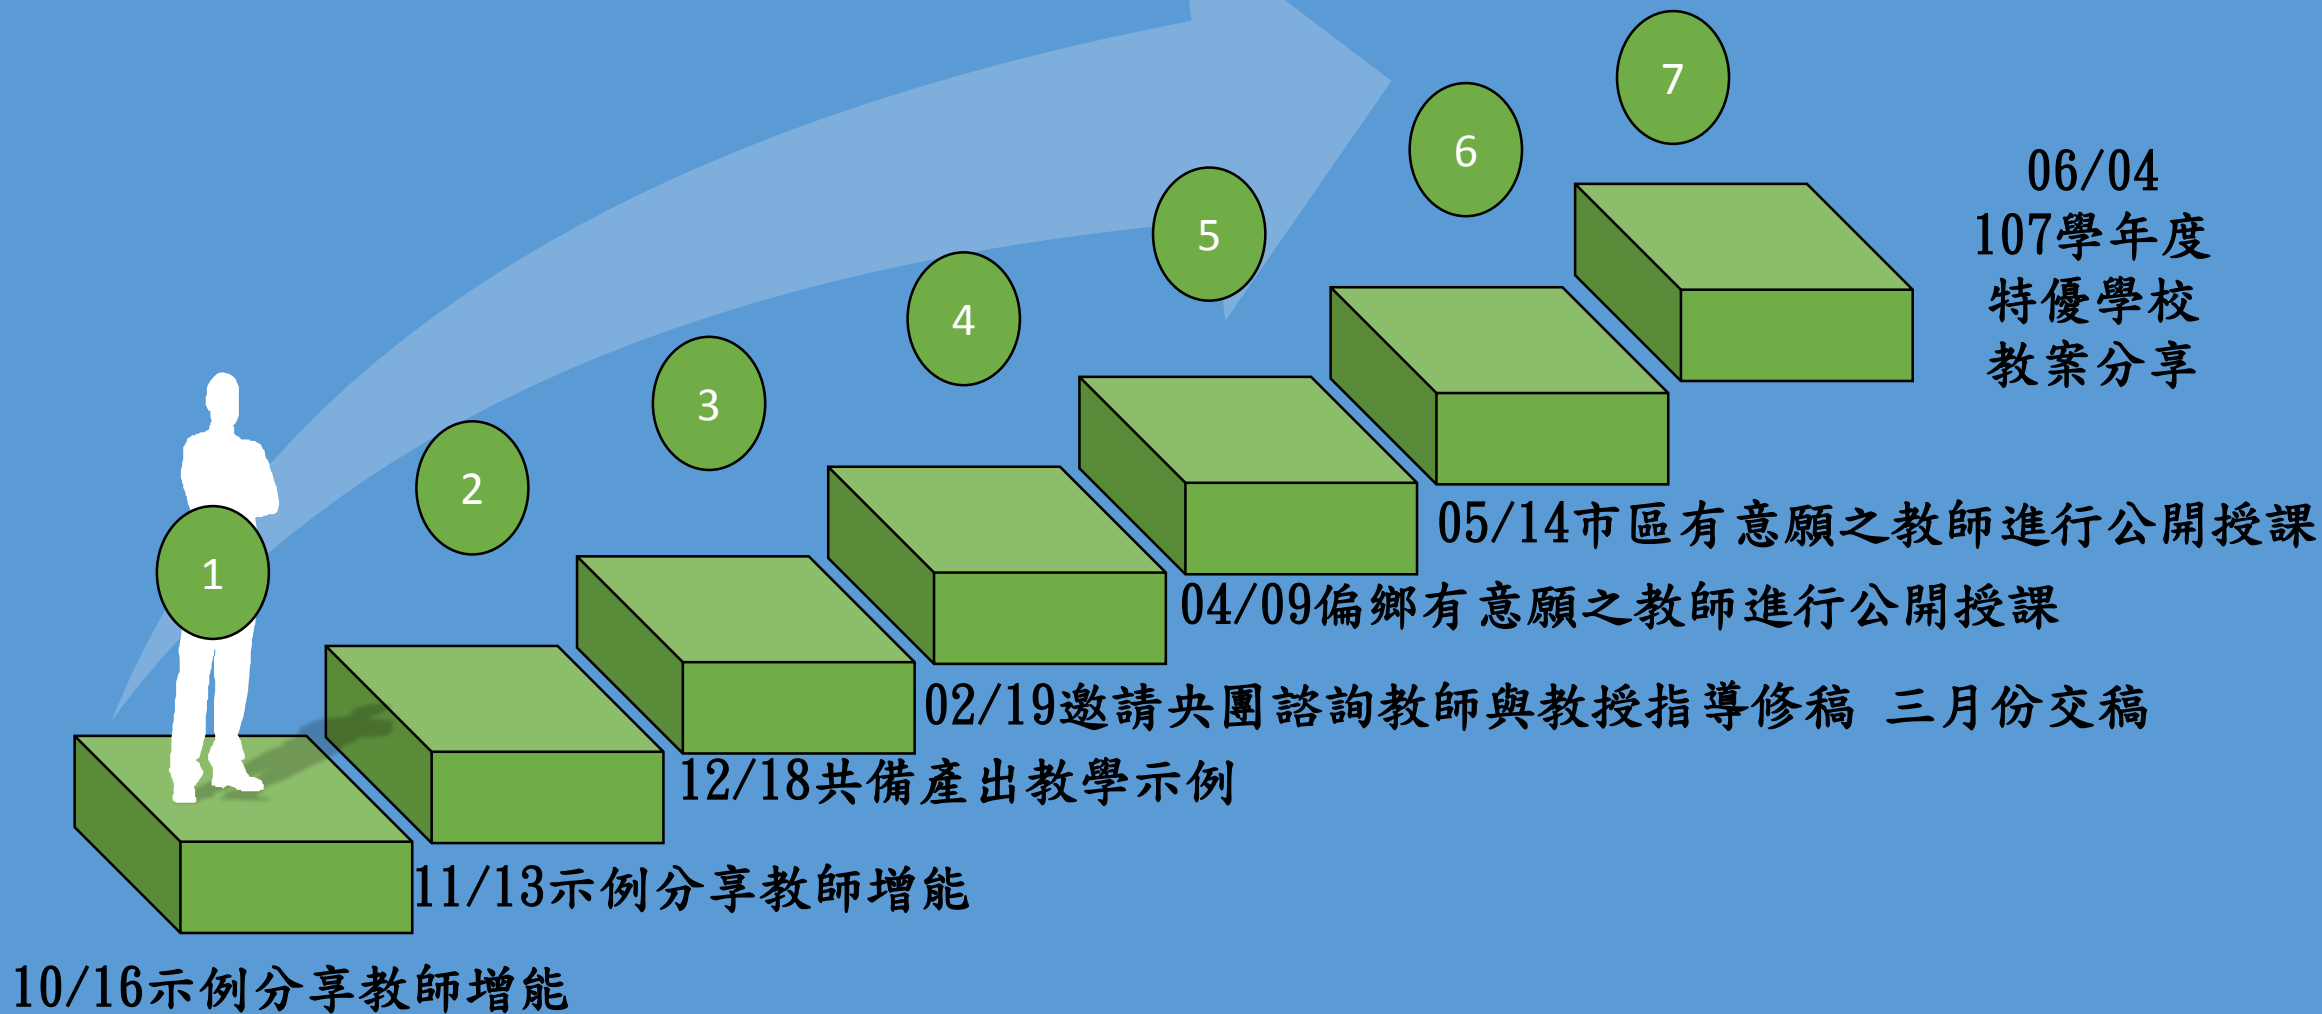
7

6

06/04
107學年度
特優學校
教案分享

5

4

3

2

1

05/14市區有意願之教師進行公開授課

04/09偏鄉有意願之教師進行公開授課

02/19邀請央團諮詢教師與教授指導修稿 三月份交稿

12/18共備產出教學示例

11/13示例分享教師增能

10/16示例分享教師增能